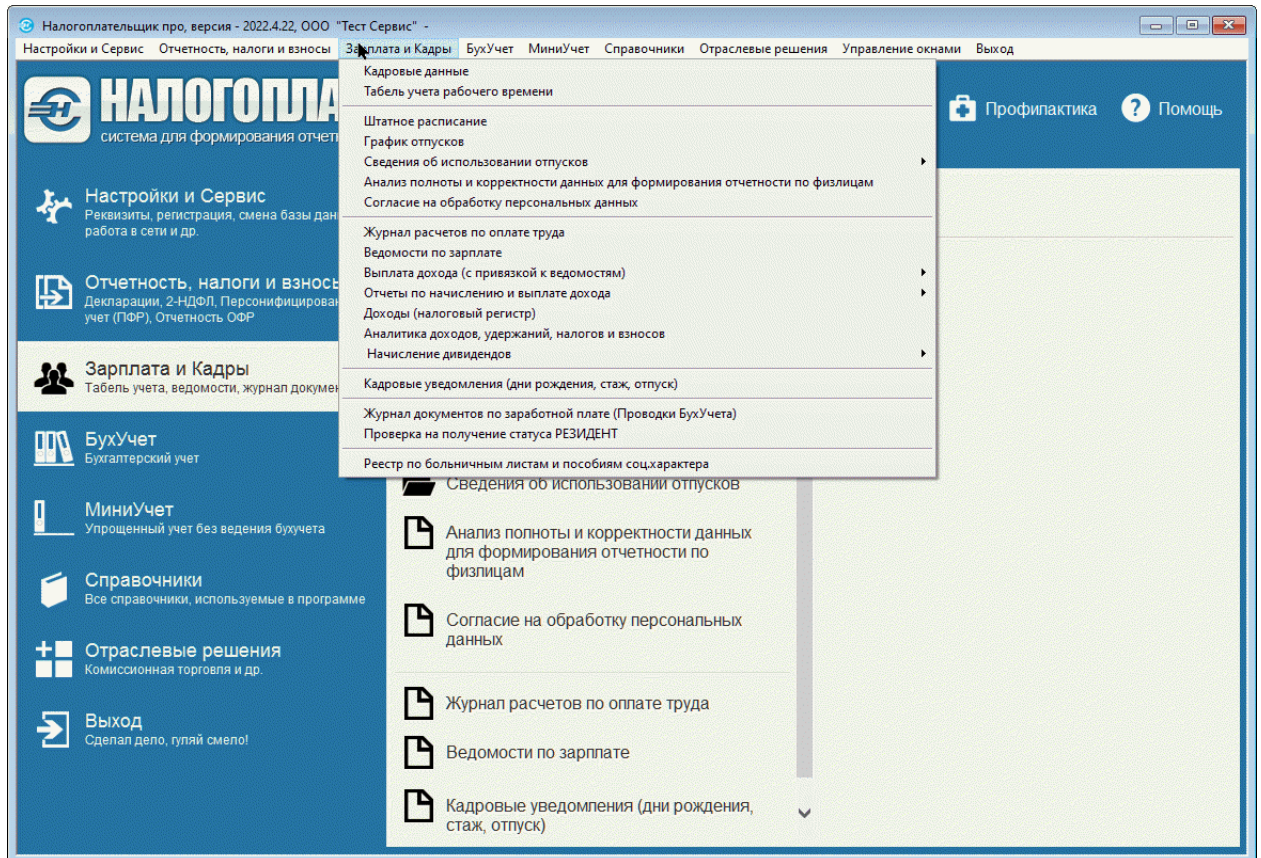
Налогоплательщик про, версия - 2022.4.22, ООО "Тест Сервис" -

Настройки и Сервис Отчетность, налоги и взносы Зарплата и Кадры БухУчет МиниУчет Справочники Отраслевые решения Управление окнами Выход

НАЛОГОПЛА
система для формирования отчет

Профилактика Помощь

Настройки и Сервис
Реквизиты, регистрация, смена базы дан работа в сети и др.

Отчетность, налоги и взносы
Декларации, 2-НДФЛ, Персонифицирован учет (ПФР), Отчетность ОФР

Зарплата и Кадры
Табель учета, ведомости, журнал докумен

БухУчет
Бухгалтерский учет

МиниУчет
Упрощенный учет без ведения бухучета

Справочники
Все справочники, используемые в программе

Отраслевые решения
Комиссионная торговля и др.

Выход
Сделал дело, гуляй смело!

Кадровые данные
Табель учета рабочего времени

Штатное расписание
График отпусков
Сведения об использовании отпусков
Анализ полноты и корректности данных для формирования отчетности по физлицам
Согласие на обработку персональных данных

Журнал расчетов по оплате труда
Ведомости по зарплате
Выплата дохода (с привязкой к ведомостям)
Отчеты по начислению и выплате дохода
Доходы (налоговый регистр)
Аналитика доходов, удержаний, налогов и взносов
Начисление дивидендов

Кадровые уведомления (дни рождения, стаж, отпуск)

Журнал документов по заработной плате (Проводки БухУчета)
Проверка на получение статуса РЕЗИДЕНТ

Реестр по больничным листам и пособиям соц.характера

Сведения об использовании отпусков

Анализ полноты и корректности данных для формирования отчетности по физлицам

Согласие на обработку персональных данных

Журнал расчетов по оплате труда

Ведомости по зарплате

Кадровые уведомления (дни рождения, стаж, отпуск)